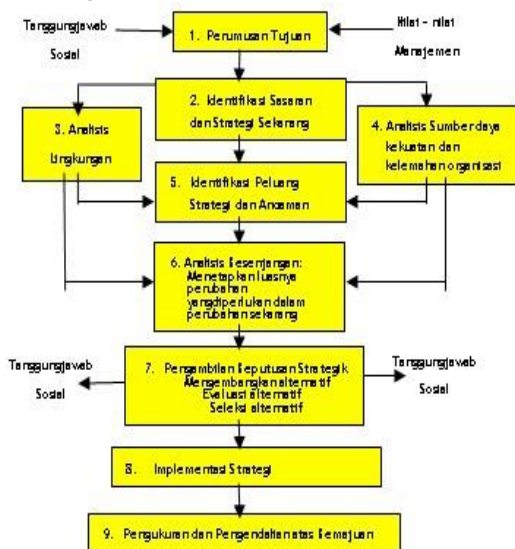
Tanggungjawab Sosial

1. Perumusan Tujuan

Nilai - nilai Manajemen

2. Identifikasi Sasaran dan Strategi Sekarang

3. Analisis Lingkungan

4. Analisis Sumber daya kekuatan dan kelemahan organisasi

5. Identifikasi Peluang Strategi dan Ancaman

6. Analisis Kesenjangan: Menetapkan luasnya perubahan yang diperlukan dalam perubahan sekarang

Tanggungjawab Sosial

7. Pengambilan Keputusan Strategik Mengembangkan alternatif Evaluasi alternatif Seleksi alternatif

Tanggungjawab Sosial

8. Implementasi Strategi

9. Pengukuran dan Pengendalian atas Kemajuan